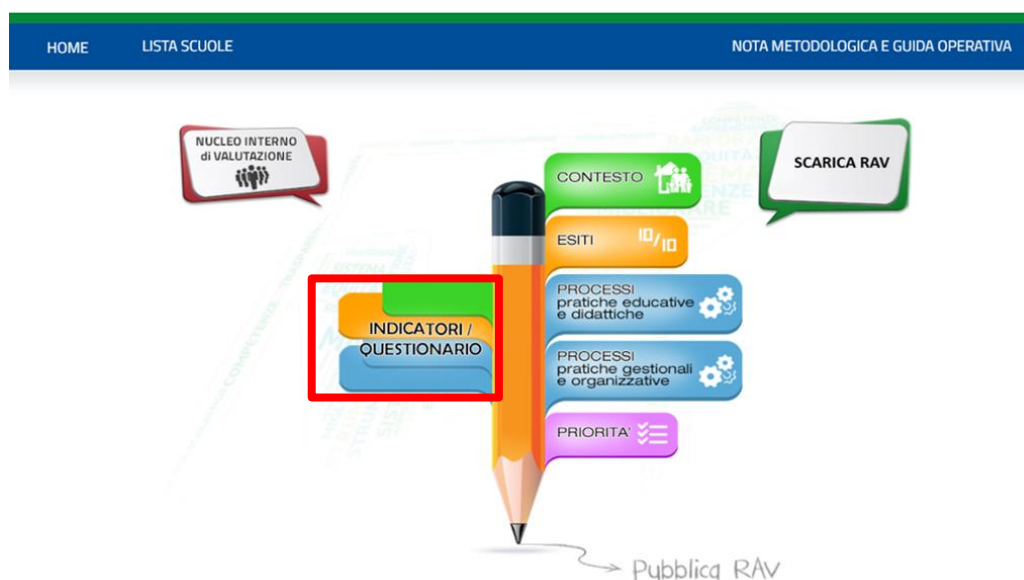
HOME LISTA SCUOLE NOTA METODOLOGICA E GUIDA OPERATIVA

NUCLEO INTERNO di VALUTAZIONE

SCARICA RAV

CONTESTO

ESITI $^{10}/_{10}$

INDICATORI / QUESTIONARIO

PROCESSI pratiche educative e didattiche

PROCESSI pratiche gestionali e organizzative

PRIORITA'

Pubblica RAV